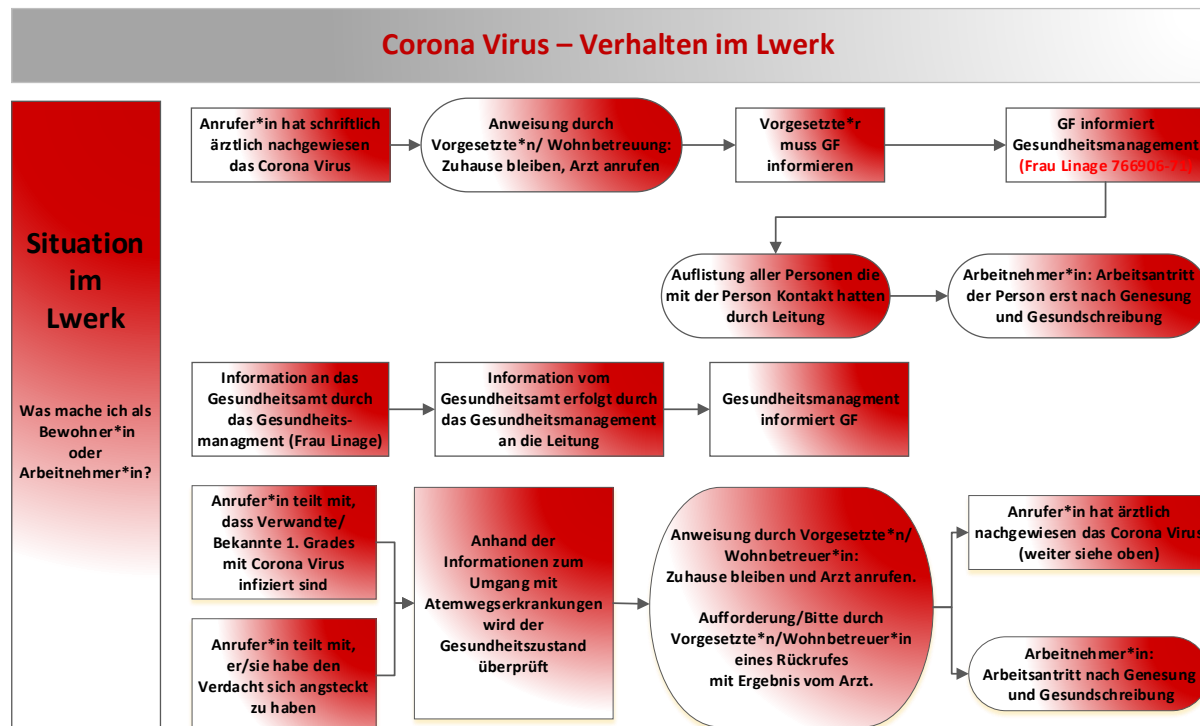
Corona Virus – Verhalten im Lwerk

Situation im Lwerk

Was mache ich als Bewohner*in oder Arbeitnehmer*in?

Anrufer*in hat schriftlich ärztlich nachgewiesen das Corona Virus

Anweisung durch Vorgesetzte*n/ Wohnbetreuung: Zuhause bleiben, Arzt anrufen

Vorgesetzte*r muss GF informieren

GF informiert Gesundheitsmanagement (Frau Linage 766906-71)

Auflistung aller Personen die mit der Person Kontakt hatten durch Leitung

Arbeitnehmer*in: Arbeitsantritt der Person erst nach Genesung und Gesundschreibung

Information an das Gesundheitsamt durch das Gesundheitsmanagment (Frau Linage)

Information vom Gesundheitsamt erfolgt durch das Gesundheitsmanagement an die Leitung

Gesundheitsmanagment informiert GF

Anrufer*in teilt mit, dass Verwandte/ Bekannte 1. Grades mit Corona Virus infiziert sind

Anrufer*in teilt mit, er/sie habe den Verdacht sich angesteckt zu haben

Anhand der Informationen zum Umgang mit Atemwegserkrankungen wird der Gesundheitszustand überprüft

Anweisung durch Vorgesetzte*n/ Wohnbetreuer*in: Zuhause bleiben und Arzt anrufen.

Aufforderung/Bitte durch Vorgesetzte*n/Wohnbetreuer*in eines Rückrufes mit Ergebnis vom Arzt.

Anrufer*in hat ärztlich nachgewiesen das Corona Virus (weiter siehe oben)

Arbeitnehmer*in: Arbeitsantritt nach Genesung und Gesundschreibung